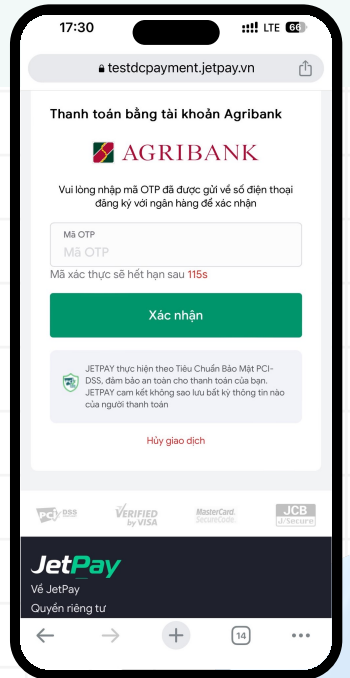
17:30
LTE 66
testdcpayment.jetpay.vn

Thanh toán bằng tài khoản Agribank

AGRIBANK

Vui lòng nhập mã OTP đã được gửi về số điện thoại đăng ký với ngân hàng để xác nhận

Mã OTP
Mã OTP

Mã xác thực sẽ hết hạn sau 115s

Xác nhận

JETPAY thực hiện theo Tiêu Chuẩn Bảo Mật PCI-DSS, đảm bảo an toàn cho thanh toán của bạn. JETPAY cam kết không sao lưu bất kỳ thông tin nào của người thanh toán

Hủy giao dịch

PCI DSS
VERIFIED by VISA
MasterCard. SecureCode.
JCB J/Secure

JetPay
Về JetPay
Quyền riêng tư

14